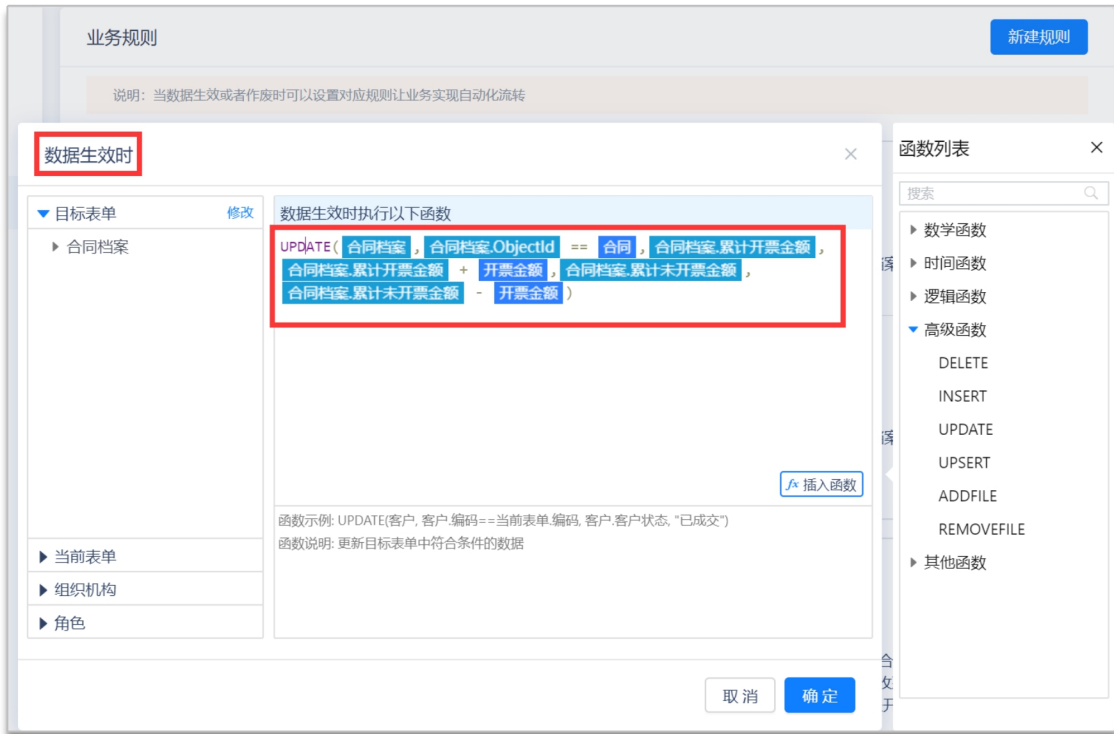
业务规则

新建规则

说明：当数据生效或者作废时可以设置对应规则让业务实现自动化流转

数据生效时

×

目标表单 修改

合同档案

数据生效时执行以下函数

UPDATE( 合同档案 , 合同档案.ObjectId == 合同 , 合同档案.累计开票金额 , 合同档案.累计开票金额 + 开票金额 , 合同档案.累计未开票金额 , 合同档案.累计未开票金额 - 开票金额 )

fx 插入函数

函数示例: UPDATE(客户, 客户.编码==当前表单.编码, 客户.客户状态, "已成交")

函数说明: 更新目标表单中符合条件的数据

当前表单

组织机构

角色

取消 确定

函数列表

×

搜索

数学函数

时间函数

逻辑函数

高级函数

DELETE

INSERT

UPDATE

UPSERT

ADDFILE

REMOVEFILE

其他函数